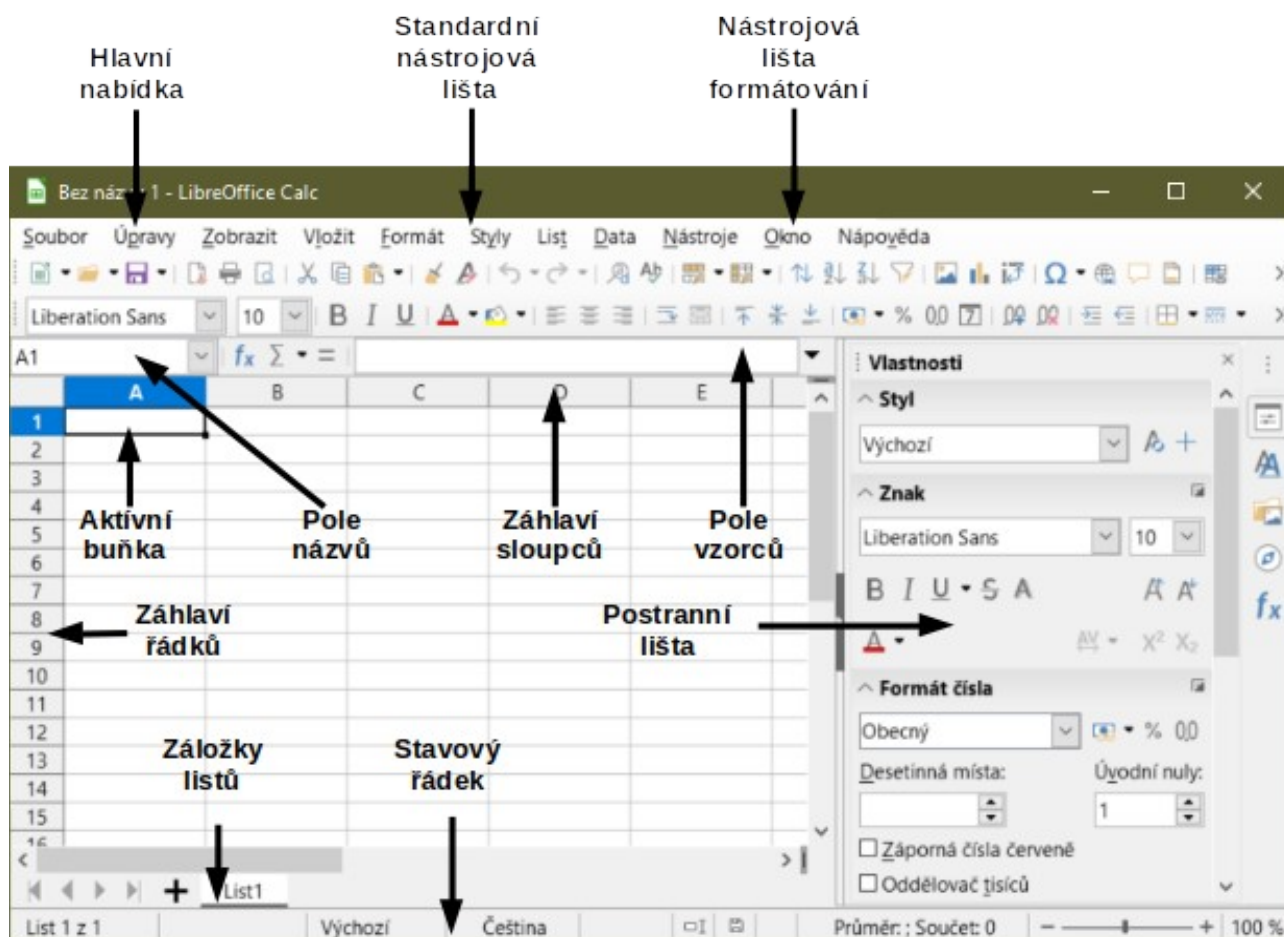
Hlavní nabídka

Standardní nástrojová lišta

Nástrojová lišta formátování

Bez náz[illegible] 1 - LibreOffice Calc

Soubor Úpravy Zobrazit Vložit Formát Styly List Data Nástroje Okno Nápověda

Liberation Sans 10 B I U

% 0,0

A1 $f_x$ $\sum$ =

Vlastnosti

Styl

Výchozí

Znak

Liberation Sans 10

B I U S A

Formát čísla

Obecný % 0,0

Desetinná místa: Úvodní nuly:

1

Záporná čísla červeně

Oddělovač tisíců

A B C D E

1 2 3 4 5 6 7 8 9 10 11 12 13 14 15 16

Aktívní buňka

Pole názvů

Záhlaví sloupců

Pole vzorců

Záhlaví řádků

Postranní lišta

Záložky listů

Stavový řádek

List1

List 1 z 1 Výchozí Čeština Průměr: ; Součet: 0 100 %